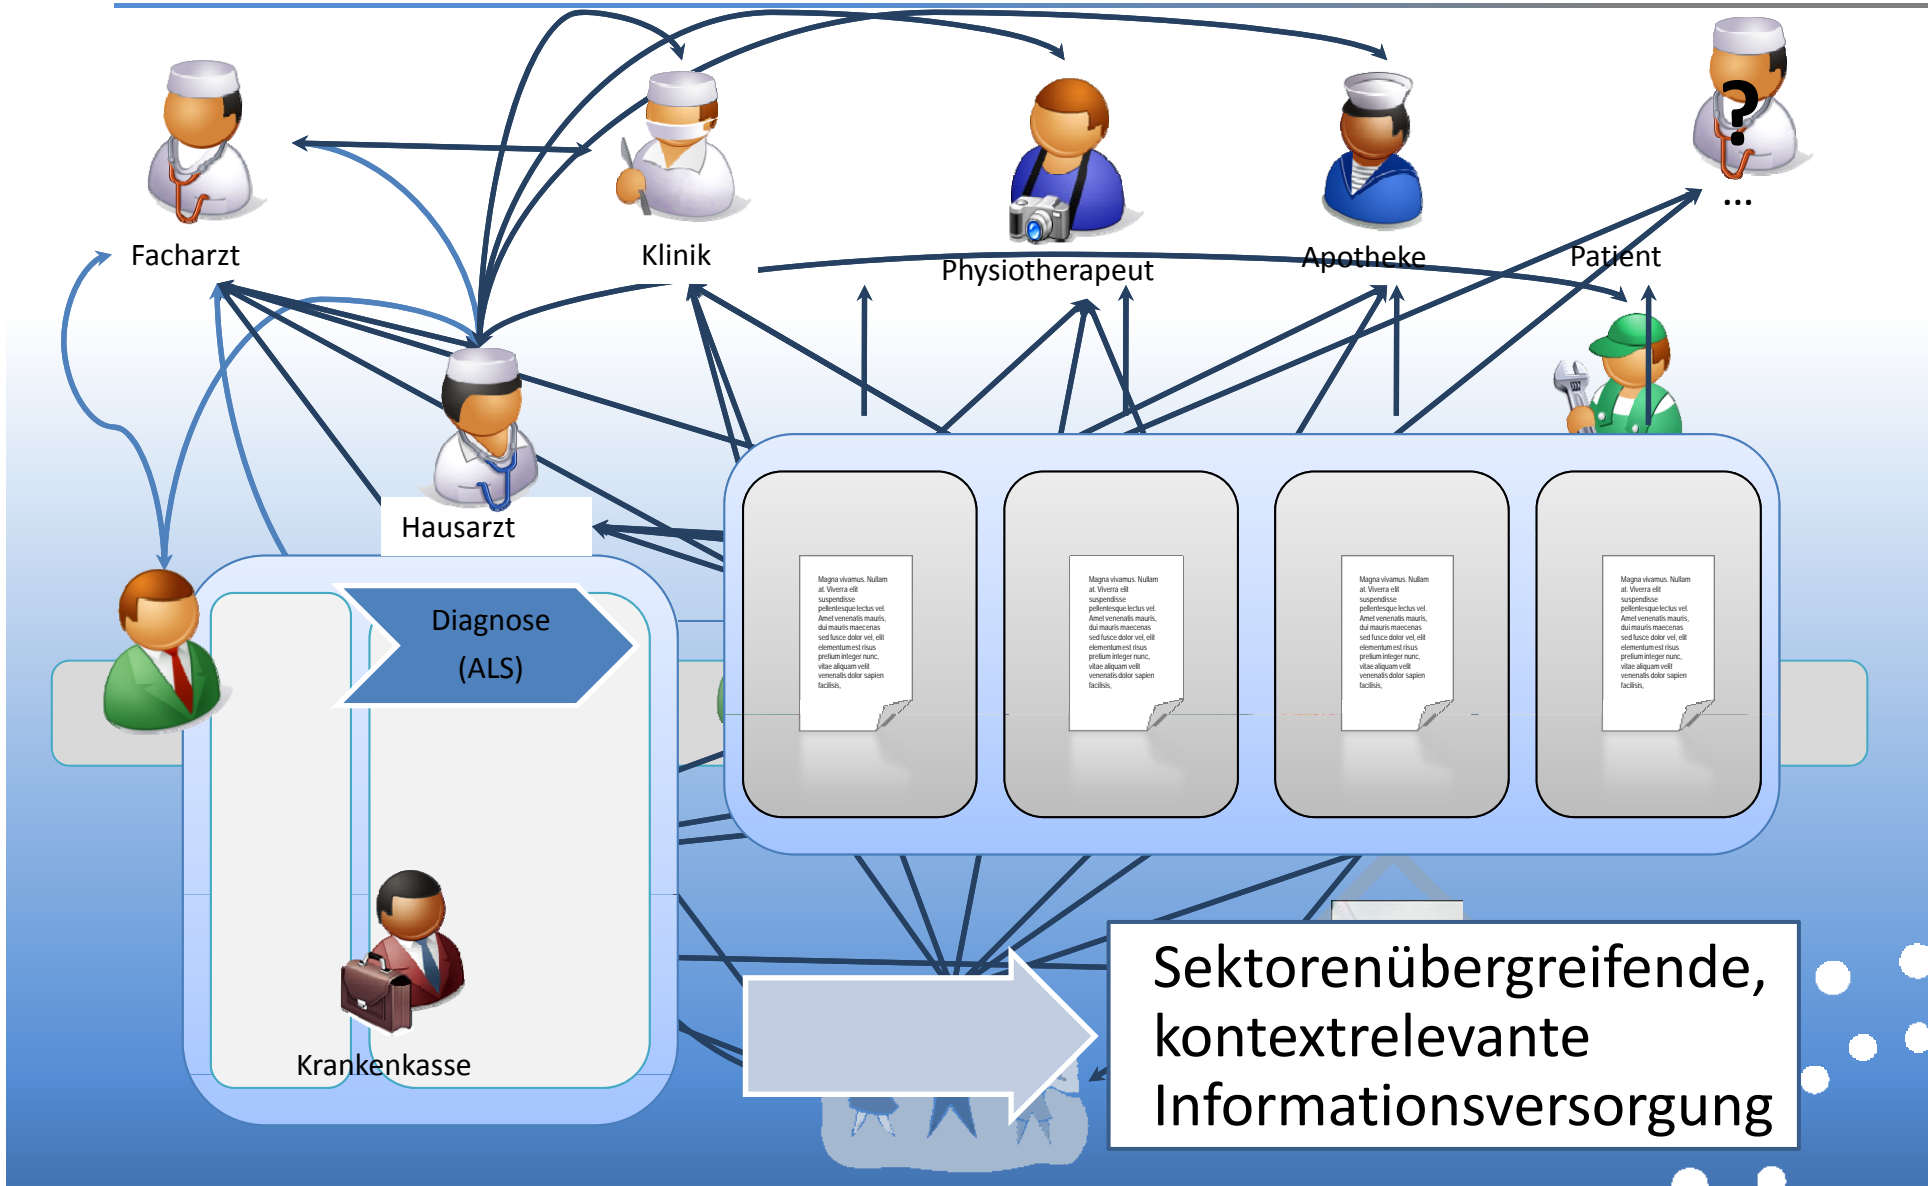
Facharzt

Klinik

Physiotherapeut

Apotheke

Patient

...

Hausarzt

Diagnose (ALS)

Magna vivamus. Nullam at. Viverra elit suspendisse pellentesque lectus vel. Amet venenatis mauris, dui mauris maecenas sed fusce dolor vel, elit elementum est risus pretium integer nunc, vitae aliquam velit venenatis dolor sapien facilisis,

Magna vivamus. Nullam at. Viverra elit suspendisse pellentesque lectus vel. Amet venenatis mauris, dui mauris maecenas sed fusce dolor vel, elit elementum est risus pretium integer nunc, vitae aliquam velit venenatis dolor sapien facilisis,

Magna vivamus. Nullam at. Viverra elit suspendisse pellentesque lectus vel. Amet venenatis mauris, dui mauris maecenas sed fusce dolor vel, elit elementum est risus pretium integer nunc, vitae aliquam velit venenatis dolor sapien facilisis,

Magna vivamus. Nullam at. Viverra elit suspendisse pellentesque lectus vel. Amet venenatis mauris, dui mauris maecenas sed fusce dolor vel, elit elementum est risus pretium integer nunc, vitae aliquam velit venenatis dolor sapien facilisis,

Krankenkasse

Sektorenübergreifende, kontextrelevante Informationsversorgung